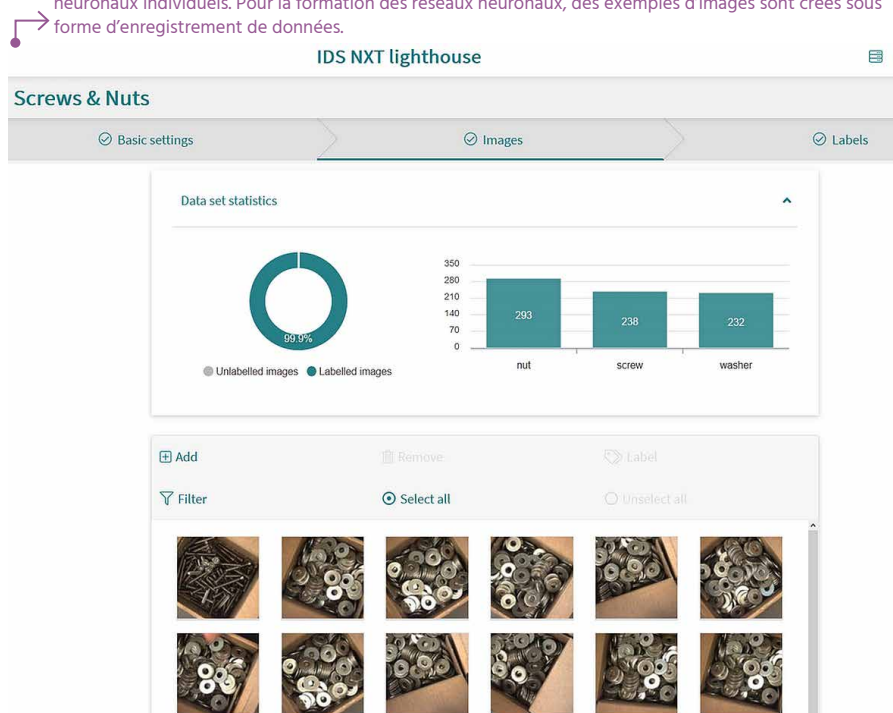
neuronaux individuels. Pour la formation des réseaux neuronaux, des exemples d'images sont créés sous forme d'enregistrement de données.

IDS NXT lighthouse

Screws & Nuts

Basic settings

Images

Labels

Data set statistics

99.9%

Unlabelled images Labelled images

350
280
210
140
70
0

293
238
232

nut
screw
washer

Add
Remove
Label

Filter
Select all
Unselect all